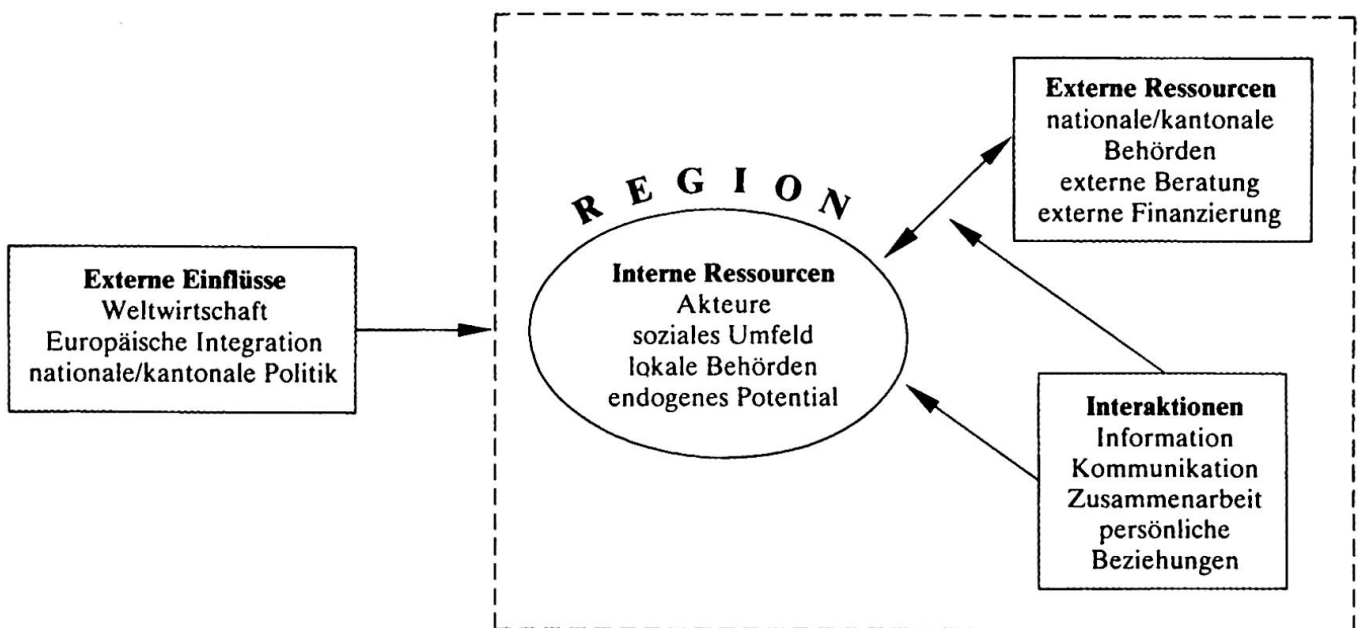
Externe Einflüsse
Weltwirtschaft
Europäische Integration
nationale/kantonale Politik

REGION

Interne Ressourcen
Akteure
soziales Umfeld
lokale Behörden
endogenes Potential

Externe Ressourcen
nationale/kantonale
Behörden
externe Beratung
externe Finanzierung

Interaktionen
Information
Kommunikation
Zusammenarbeit
persönliche
Beziehungen